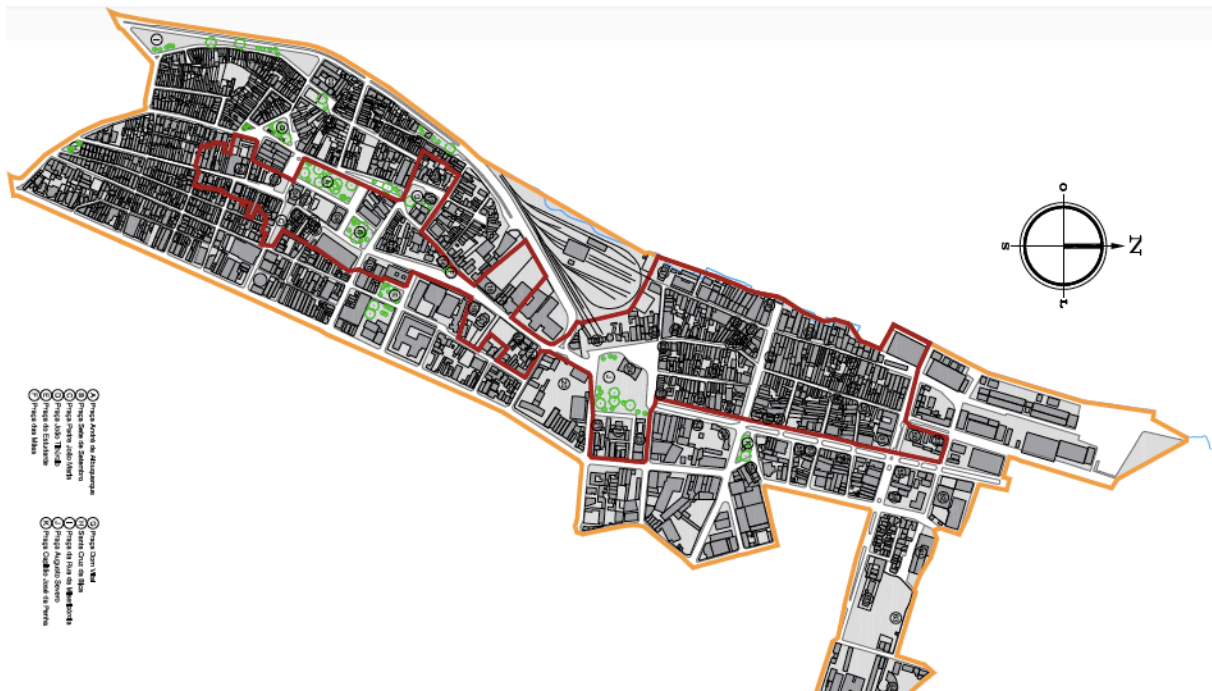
O
S
N
L

A Praça André de Albuquerque
B Praça Sete de Setembro
C Praça Padre João Maria
D Praça João Tibúrcio
E Praça do Estudante
F Praça das Mães

G Praça Dom Vital
H Santa Cruz da Bica
I Praça da Rua da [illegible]
J Praça Augusto Severo
K Praça Coronel José da Penha